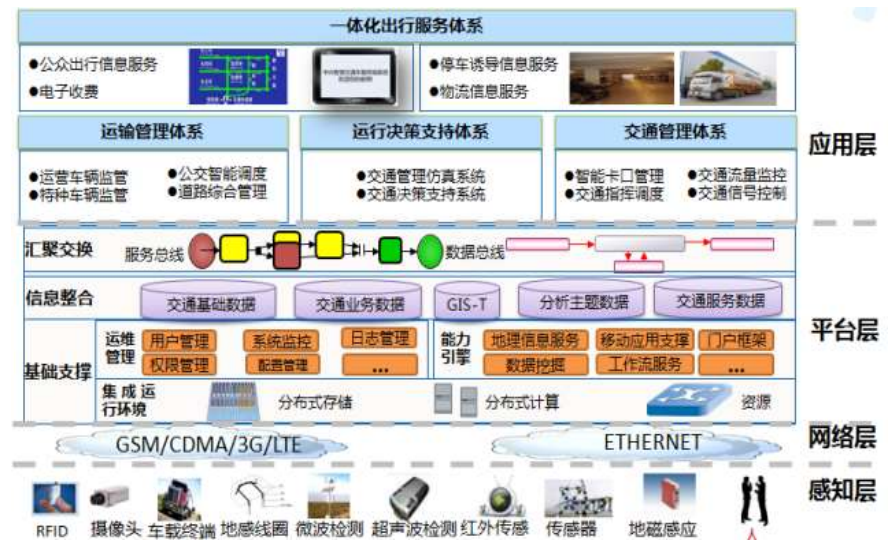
一体化出行服务体系

●公众出行信息服务
●电子收费

●停车诱导信息服务
●物流信息服务

运输管理体系
●运营车辆监管
●特种车辆监管
●公交智能调度
●道路综合管理

运行决策支持体系
●交通管理仿真系统
●交通决策支持系统

交通管理体系
●智能卡口管理
●交通指挥调度
●交通流量监控
●交通信号控制

应用层

汇聚交换
服务总线
数据总线

信息整合
交通基础数据
交通业务数据
GIS-T
分析主题数据
交通服务数据

基础支撑
运维管理
用户管理
系统监控
日志管理
权限管理
配置管理
...
能力引擎
地理信息服务
移动应用支撑
门户框架
数据挖掘
工作流服务
...
集成运行环境
分布式存储
分布式计算
资源

平台层

GSM/CDMA/3G/LTE
ETHERNET

网络层

RFID
摄像头
车载终端
地感线圈
微波检测
超声波检测
红外传感
传感器
地磁感应

感知层